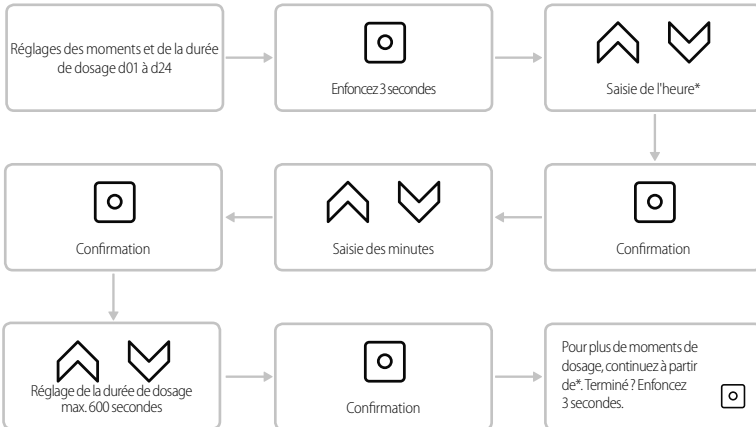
Réglages des moments et de la durée de dosage d01 à d24

Enfoncez 3 secondes

Saisie de l'heure*

Confirmation

Saisie des minutes

Confirmation

Réglage de la durée de dosage max. 600 secondes

Confirmation

Pour plus de moments de dosage, continuez à partir de*. Terminé ? Enfoncez 3 secondes.